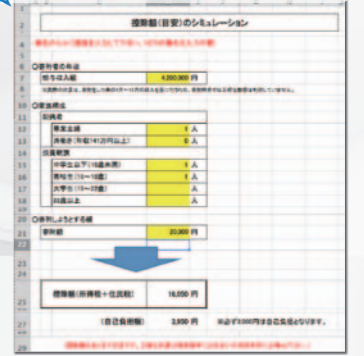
控除額(目安)のシミュレーション

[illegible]

○寄附者の年収
給与収入額 4,000,000 円
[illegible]

○家族構成
配偶者
専業主婦 1 人
共働き(年収141万円以上) 0 人
扶養親族
中学生以下(15歳未満) 1 人
高校生(16〜18歳) 1 人
大学生(19〜22歳) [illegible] 人
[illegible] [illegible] 人

○寄附しようとする額
寄附額 20,000 円

控除額(所得税+住民税) 18,000 円

(自己負担額) 2,000 円 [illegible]

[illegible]